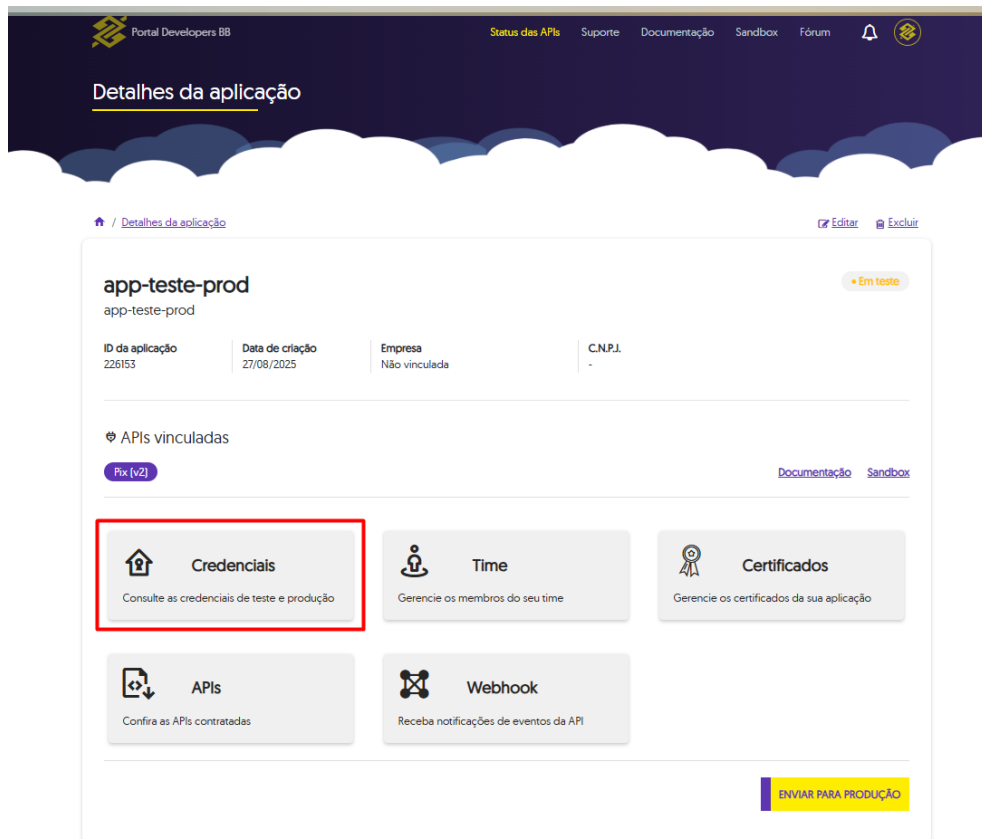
Portal Developers BB

Status das APIs Suporte Documentação Sandbox Fórum

Detalhes da aplicação

/ Detalhes da aplicação

Editar Excluir

app-teste-prod

app-teste-prod

• Em teste

| ID da aplicação | Data de criação | Empresa | C.N.P.J. |
|---|---|---|---|
| 226153 | 27/08/2025 | Não vinculada | - |

APIs vinculadas

Pix (v2)

Documentação Sandbox

Credenciais
Consulte as credenciais de teste e produção

Time
Gerencie os membros do seu time

Certificados
Gerencie os certificados da sua aplicação

APIs
Confira as APIs contratadas

Webhook
Receba notificações de eventos da API

ENVIAR PARA PRODUÇÃO